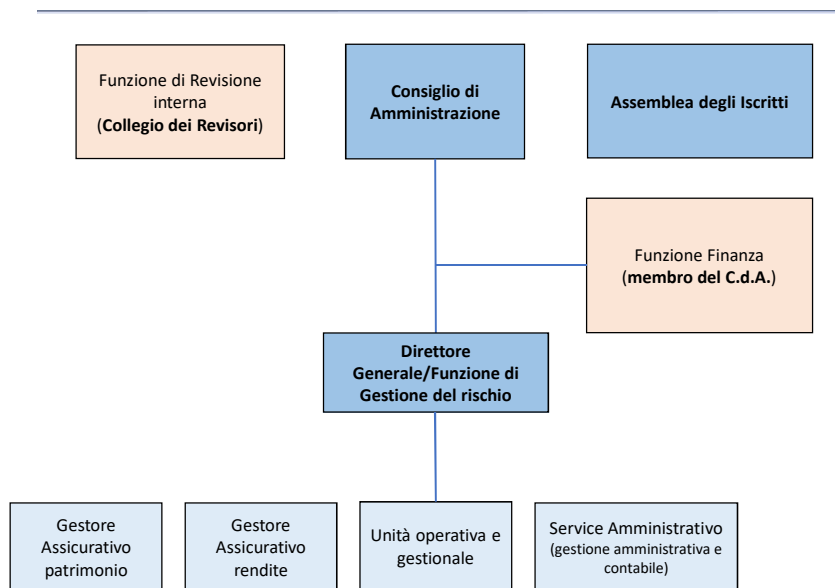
Funzione di Revisione interna (**Collegio dei Revisori**)

**Consiglio di Amministrazione**

**Assemblea degli Iscritti**

Funzione Finanza (**membro del C.d.A.**)

**Direttore Generale/Funzione di Gestione del rischio**

Gestore Assicurativo patrimonio

Gestore Assicurativo rendite

Unità operativa e gestionale

Service Amministrativo (gestione amministrativa e contabile)